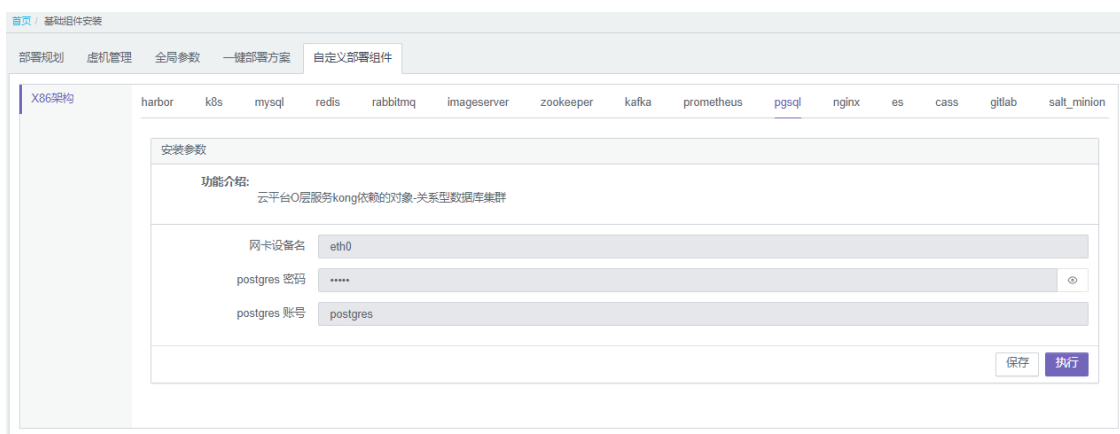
首页 / 基础组件安装

部署规划 虚机管理 全局参数 一键部署方案 自定义部署组件

X86架构

harbor k8s mysql redis rabbitmq imageserver zookeeper kafka prometheus pgsql nginx es cass gitlab salt_minion

安装参数

功能介绍:
云平台O层服务kong依赖的对象-关系型数据库集群

网卡设备名 eth0

postgres 密码 •••••

postgres 账号 postgres

保存 执行